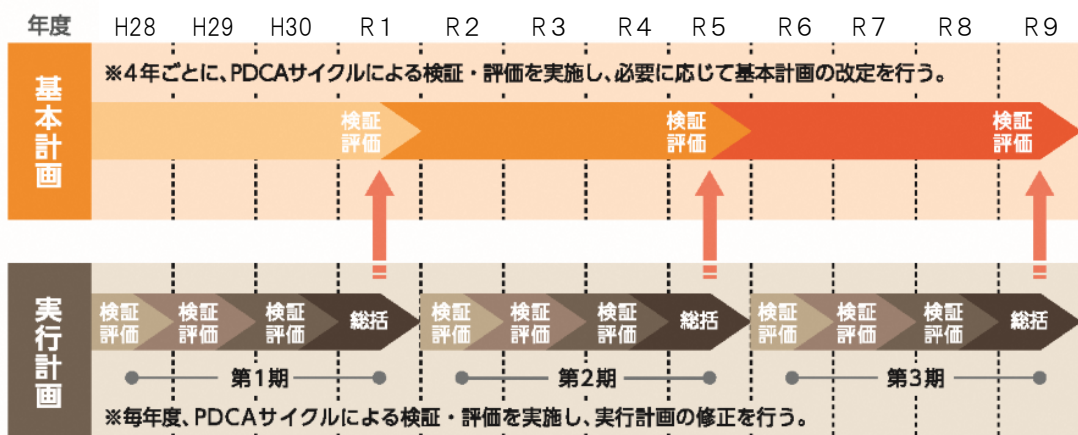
| 年度 | H28 | H29 | H30 | R1 | R2 | R3 | R4 | R5 | R6 | R7 | R8 | R9 |
|---|---|---|---|---|---|---|---|---|---|---|---|---|

基本計画

※4年ごとに、PDCAサイクルによる検証・評価を実施し、必要に応じて基本計画の改定を行う。

検証評価 検証評価 検証評価

実行計画

検証評価 検証評価 検証評価 総括 検証評価 検証評価 検証評価 総括 検証評価 検証評価 検証評価 総括

第1期 第2期 第3期

※毎年度、PDCAサイクルによる検証・評価を実施し、実行計画の修正を行う。